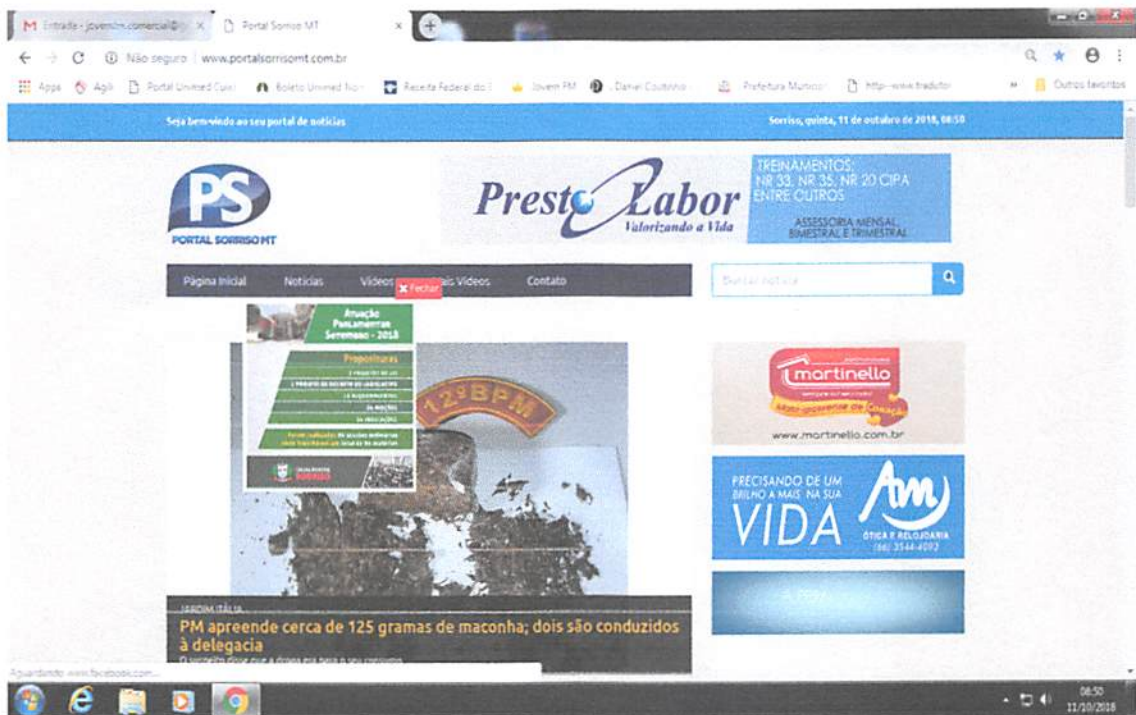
M Entrada - jovenilm.comercial@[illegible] ×
Portal Sorriso MT ×

Não seguro | www.portalsorrisomt.com.br

Apps Agili Portal Unimed Cuia Boleto Unimed Nor Receita Federal do Jovem FM Daniel Coutinho Prefeitura Municip http--www.tradutor Outros favoritos

Seja bem-vindo ao seu portal de notícias
Sorriso, quinta, 11 de outubro de 2018, 08:50

PS
PORTAL SORRISO MT

Presto Labor
Valorizando a Vida

TREINAMENTOS:
NR 33, NR 35, NR 20 CIPA
ENTRE OUTROS
ASSESSORIA MENSAL, BIMESTRAL E TRIMESTRAL

Página Inicial
Notícias
Vídeos
Mais Vídeos
Contato
Fechar

Buscar notícia

Atuação Parlamentar Semestral - 2018
Proposituras
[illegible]

12º BPM

martinello
www.martinello.com.br

PRECISANDO DE UM BRILHO A MAIS NA SUA VIDA
AM
ÓTICA E RELOJOARIA
(66) 3544-4092

JARDIM ITÁLIA
PM apreende cerca de 125 gramas de maconha; dois são conduzidos à delegacia
O suspeito disse que a droga era para o seu consumo

Aguardando www.facebook.com...

08:50
11/10/2018